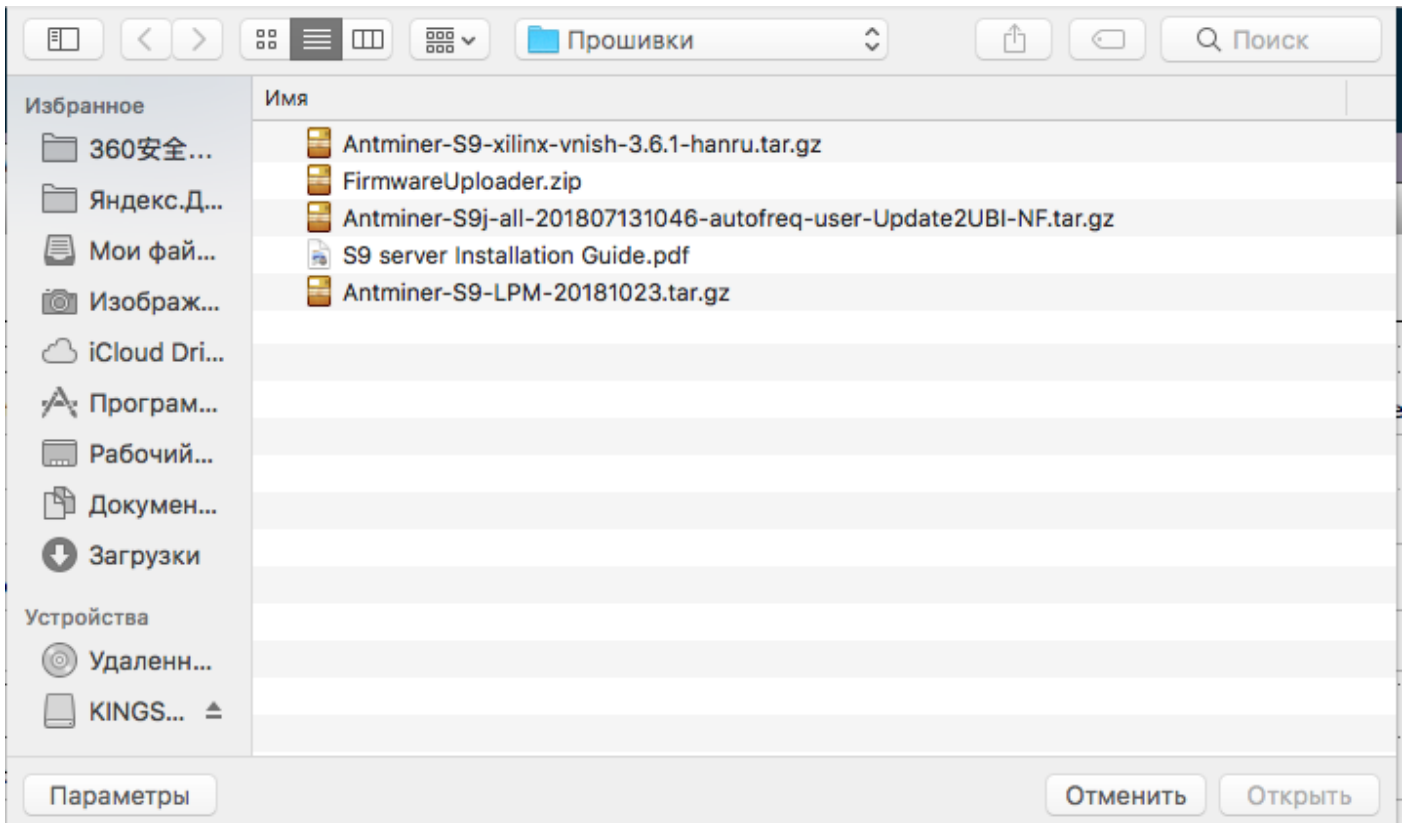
Прошивки

Поиск

Избранное

360安全...

Яндекс.Д...

Мои фай...

Изображ...

iCloud Dri...

Програм...

Рабочий...

Докумен...

Загрузки

Устройства

Удаленн...

KINGS...

Имя

Antminer-S9-xilinx-vnish-3.6.1-hanru.tar.gz

FirmwareUploader.zip

Antminer-S9j-all-201807131046-autofreq-user-Update2UBI-NF.tar.gz

S9 server Installation Guide.pdf

Antminer-S9-LPM-20181023.tar.gz

Параметры

Отменить

Открыть